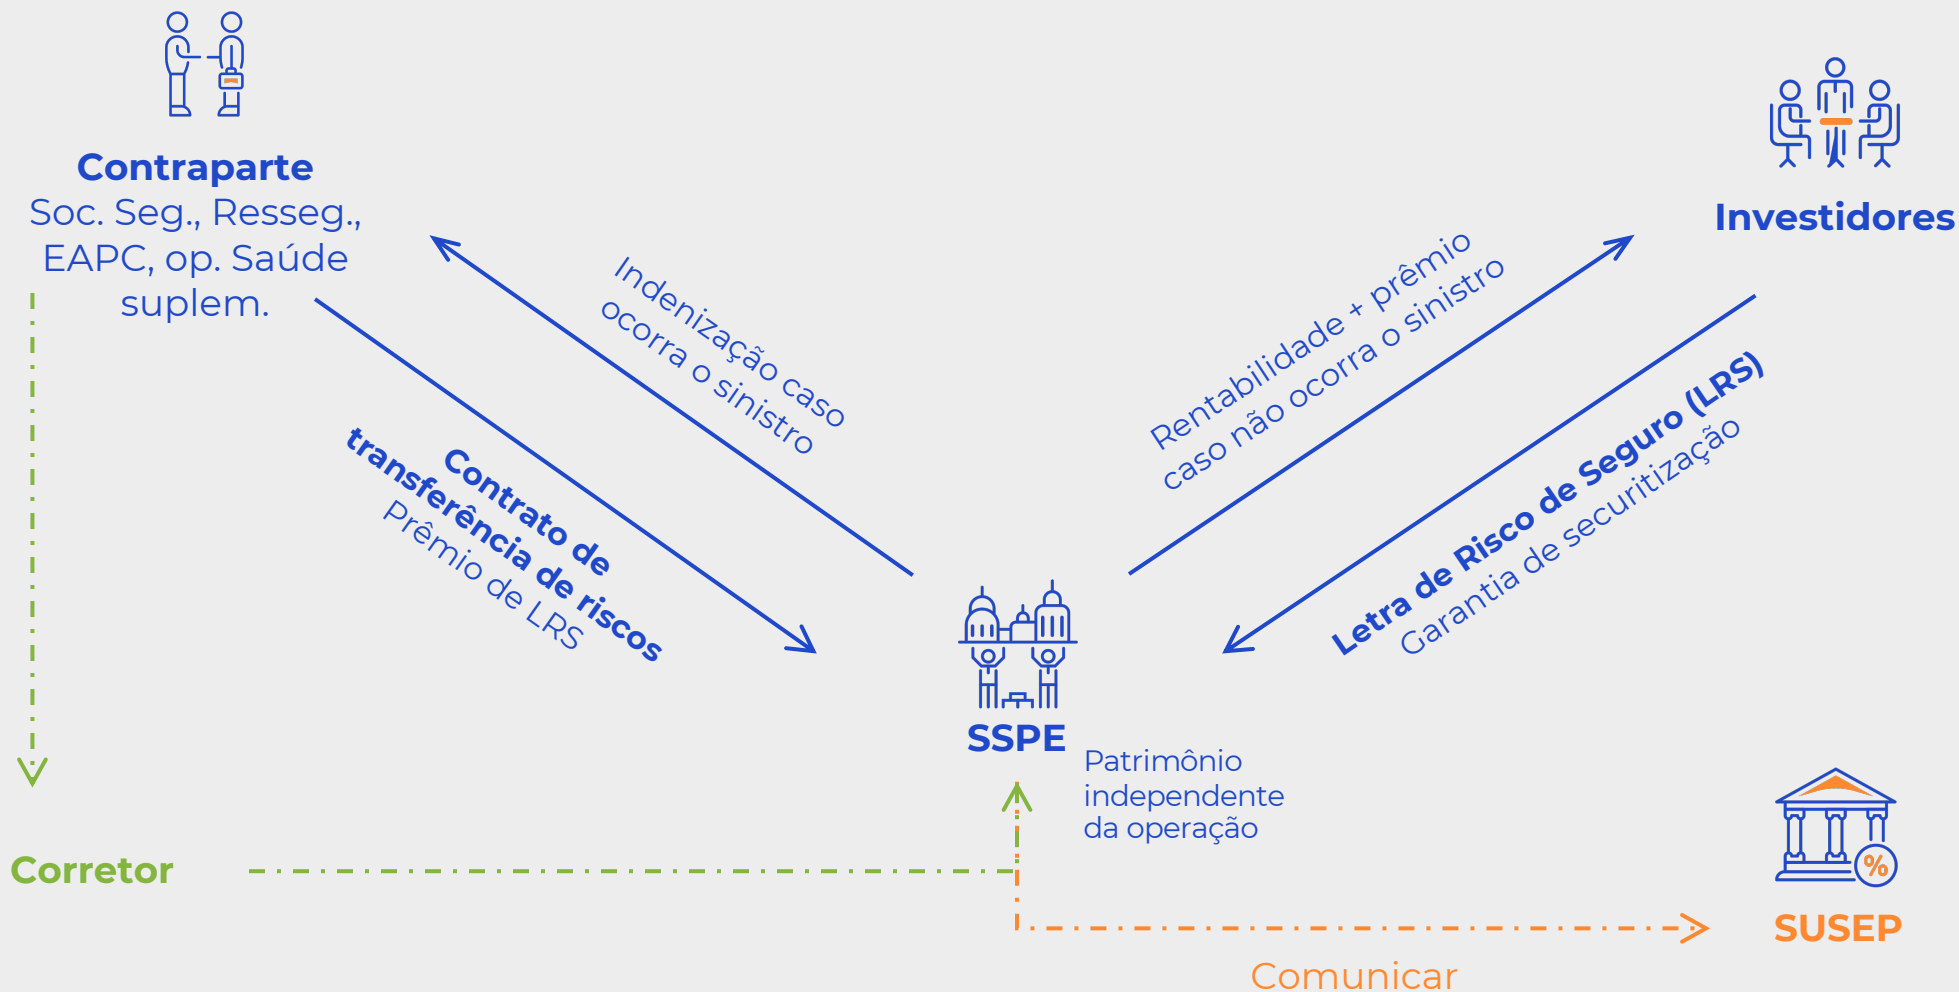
Contraparte
Soc. Seg., Resseg., EAPC, op. Saúde suplem.

Indenização caso ocorra o sinistro

Contrato de transferência de riscos
Prêmio de LRS

Investidores

Rentabilidade + prêmio caso não ocorra o sinistro

Letra de Risco de Seguro (LRS)
Garantia de securitização

SSPE
Patrimônio independente da operação

Corretor

SUSEP

Comunicar